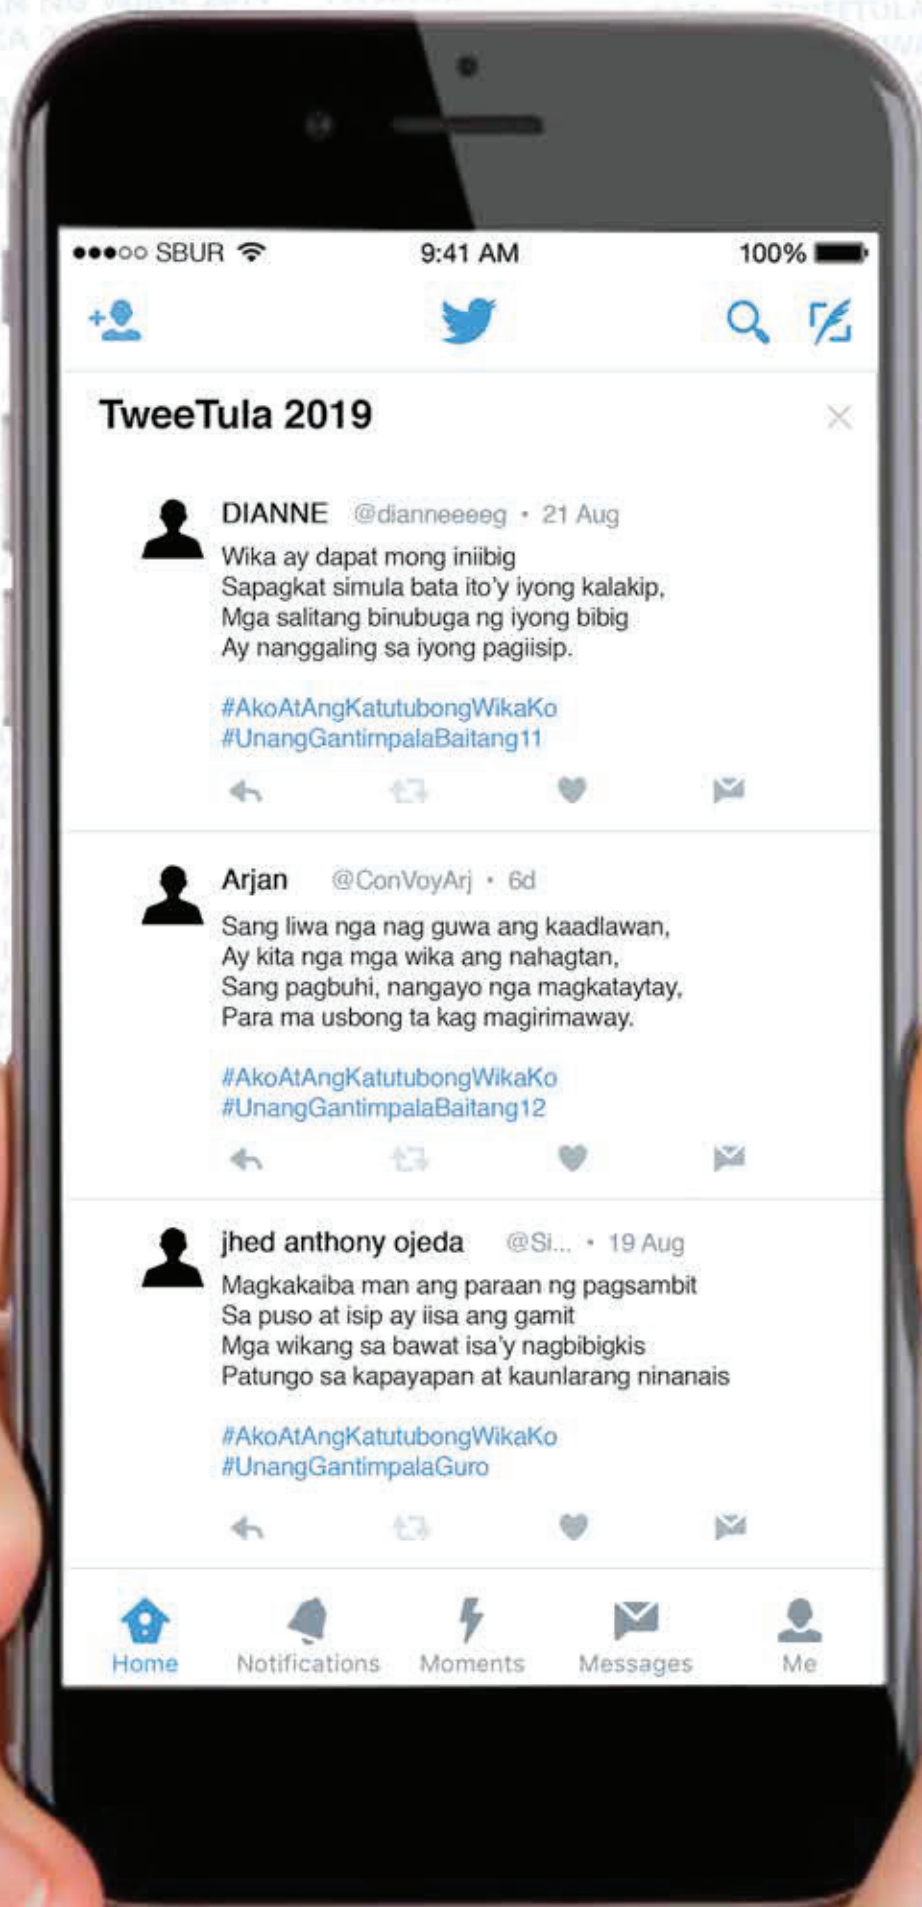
●●●○○ SBUR 9:41 AM 100%

TweeTula 2019

DIANNE @dianneeeeg • 21 Aug
Wika ay dapat mong iniibig
Sapagkat simula bata ito'y iyong kalakip,
Mga salitang binubuga ng iyong bibig
Ay nanggaling sa iyong pagiisip.

#AkoAtAngKatutubongWikaKo
#UnangGantimpalaBaitang11

Arjan @ConVoyArj • 6d
Sang liwa nga nag guwa ang kaadlawan,
Ay kita nga mga wika ang nahagtan,
Sang pagbuhi, nangayo nga magkataytay,
Para ma usbong ta kag magirimaway.

#AkoAtAngKatutubongWikaKo
#UnangGantimpalaBaitang12

jhed anthony ojeda @Si... • 19 Aug
Magkakaiba man ang paraan ng pagsambit
Sa puso at isip ay iisa ang gamit
Mga wikang sa bawat isa'y nagbibigkis
Patungo sa kapayapan at kaunlarang ninanais

#AkoAtAngKatutubongWikaKo
#UnangGantimpalaGuro

Home Notifications Moments Messages Me